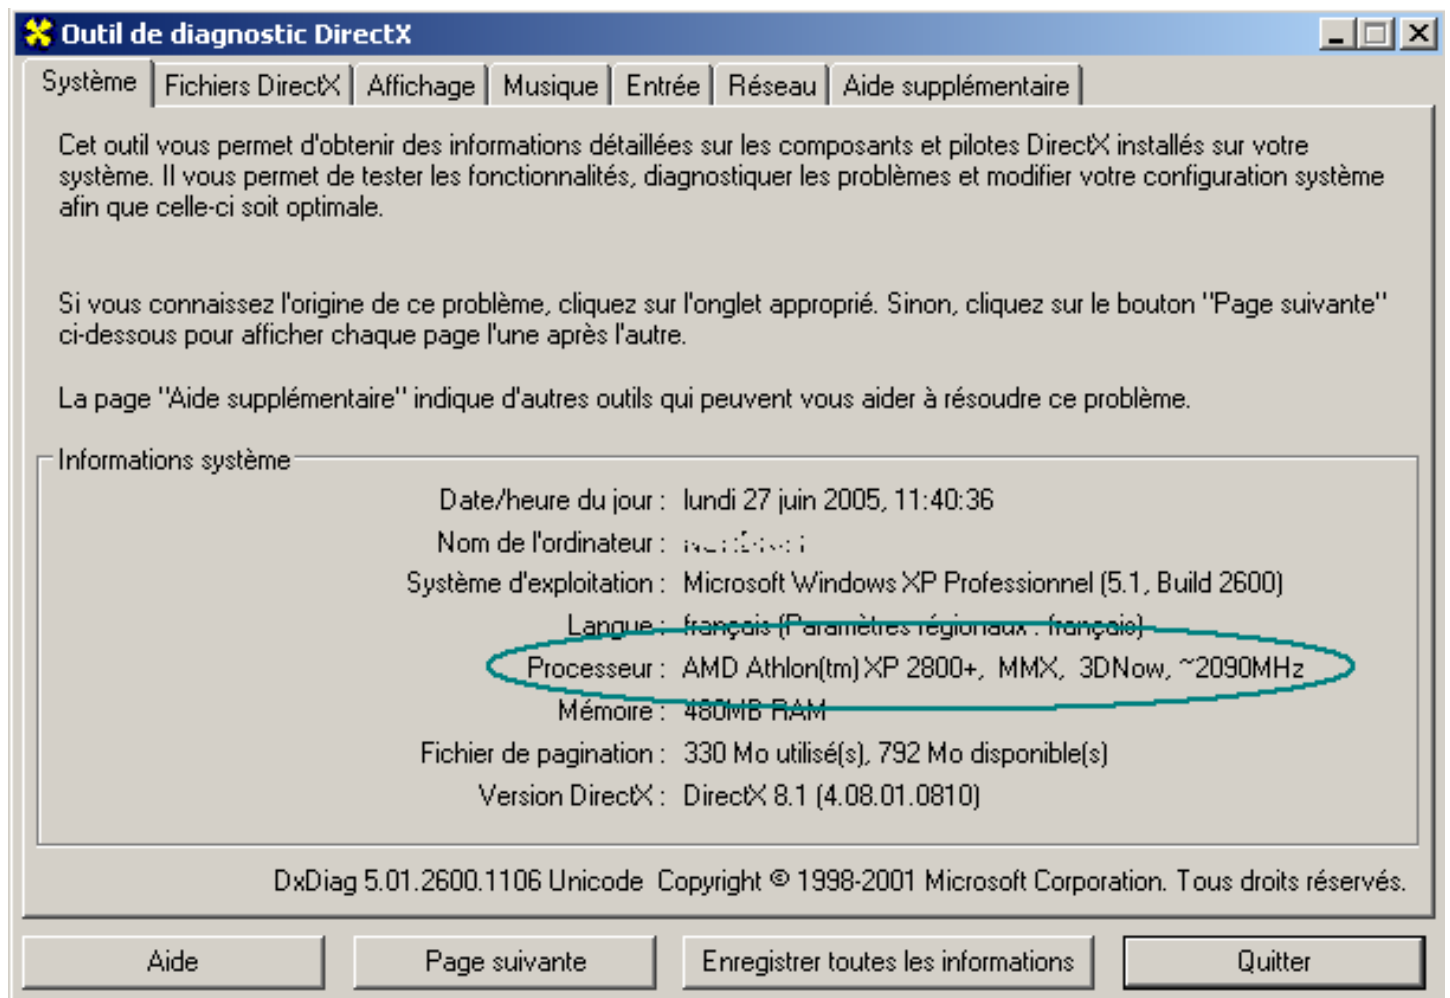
Outil de diagnostic DirectX

Système | Fichiers DirectX | Affichage | Musique | Entrée | Réseau | Aide supplémentaire

Cet outil vous permet d'obtenir des informations détaillées sur les composants et pilotes DirectX installés sur votre système. Il vous permet de tester les fonctionnalités, diagnostiquer les problèmes et modifier votre configuration système afin que celle-ci soit optimale.

Si vous connaissez l'origine de ce problème, cliquez sur l'onglet approprié. Sinon, cliquez sur le bouton "Page suivante" ci-dessous pour afficher chaque page l'une après l'autre.

La page "Aide supplémentaire" indique d'autres outils qui peuvent vous aider à résoudre ce problème.

Informations système

Date/heure du jour : lundi 27 juin 2005, 11:40:36
Nom de l'ordinateur : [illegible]
Système d'exploitation : Microsoft Windows XP Professionnel (5.1, Build 2600)
Langue : français (Paramètres régionaux : français)
Processeur : AMD Athlon(tm) XP 2800+, MMX, 3DNow, ~2090MHz
Mémoire : 480MB RAM
Fichier de pagination : 330 Mo utilisé(s), 792 Mo disponible(s)
Version DirectX : DirectX 8.1 (4.08.01.0810)

DxDiag 5.01.2600.1106 Unicode Copyright © 1998-2001 Microsoft Corporation. Tous droits réservés.

Aide | Page suivante | Enregistrer toutes les informations | Quitter